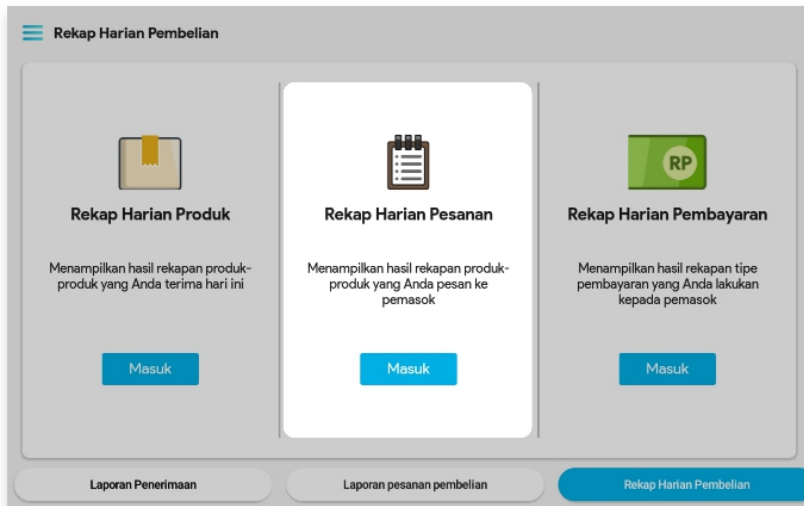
Rekap Harian Pembelian

RP

Rekap Harian Produk

Menampilkan hasil rekapan produk-produk yang Anda terima hari ini

Masuk

Rekap Harian Pesanan

Menampilkan hasil rekapan produk-produk yang Anda pesan ke pemasok

Masuk

Rekap Harian Pembayaran

Menampilkan hasil rekapan tipe pembayaran yang Anda lakukan kepada pemasok

Masuk

Laporan Penerimaan

Laporan pesanan pembelian

Rekap Harian Pembelian